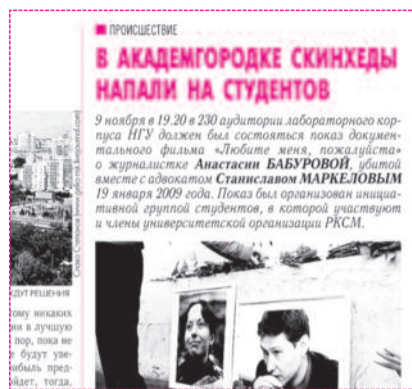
■ ПРОИСШЕСТВИЕ

В АКАДЕМГОРОДКЕ СКИНХЕДЫ НАПАЛИ НА СТУДЕНТОВ

9 ноября в 19.20 в 230 аудитории лабораторного корпуса НГУ должен был состояться показ документального фильма «Любите меня, пожалуйста» о журналистке **Анастасии БАБУРОВОЙ**, убитой вместе с адвокатом **Станиславом МАРКЕЛОВЫМ** 19 января 2009 года. Показ был организован инициативной группой студентов, в которой участвуют и члены университетской организации РКСМ.

Слава Степанов (www.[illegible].livejournal.com)

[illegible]ДУТ РЕШЕНИЯ

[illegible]ому никаких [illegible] в лучшую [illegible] пор, пока не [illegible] будут уве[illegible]ибыль пред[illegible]идет, тогда,